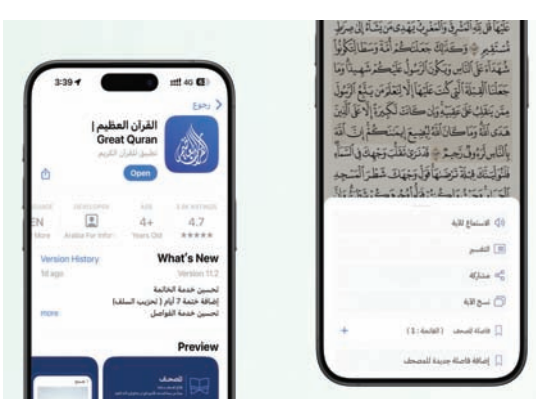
3:39
4G
رجوع
القرآن العظيم |
Great Quran
تطبيق القرآن الكريم
Open
EN
DEVELOPER
AGE
4+
Years Old
4.7
★★★★★
More
Arabia For Infor
Version History
What's New
1d ago
Version 11.2
تحسين خدمة الخاتمة
إضافة خدمة 7 أيام ( تحزيب السلف)
تحسين خدمة التواصل
more
Preview

الاستماع للآية
التفسير
مشاركة
نسخ الآية
فاصلة المصحف ( الفاتحة : 1 )
+
إضافة فاصلة جديدة للمصحف

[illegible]